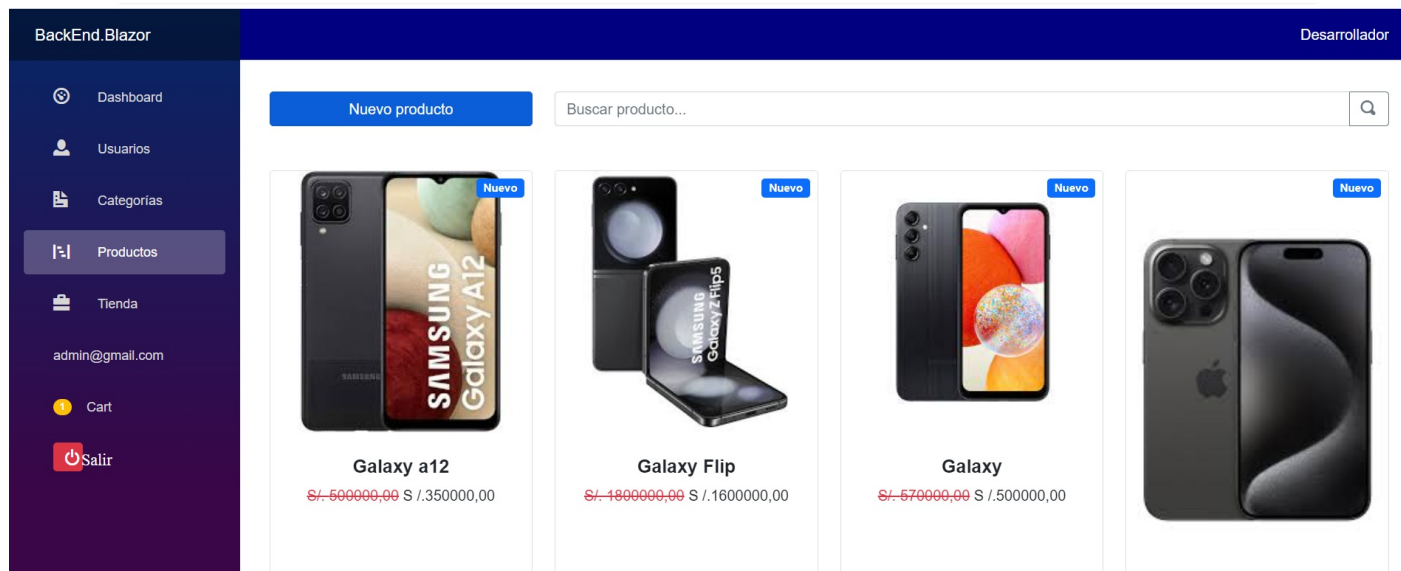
BackEnd.Blazor

Desarrollador

Dashboard

Usuarios

Categorías

Productos

Tienda

admin@gmail.com

1 Cart

Salir

Nuevo producto

Buscar producto...

Nuevo

SAMSUNG Galaxy A12

SAMSUNG

Galaxy a12

S/. 500000,00 S /.350000,00

Nuevo

SAMSUNG Galaxy Z Flip5

Galaxy Flip

S/. 1800000,00 S /.1600000,00

Nuevo

Galaxy

S/. 570000,00 S /.500000,00

Nuevo